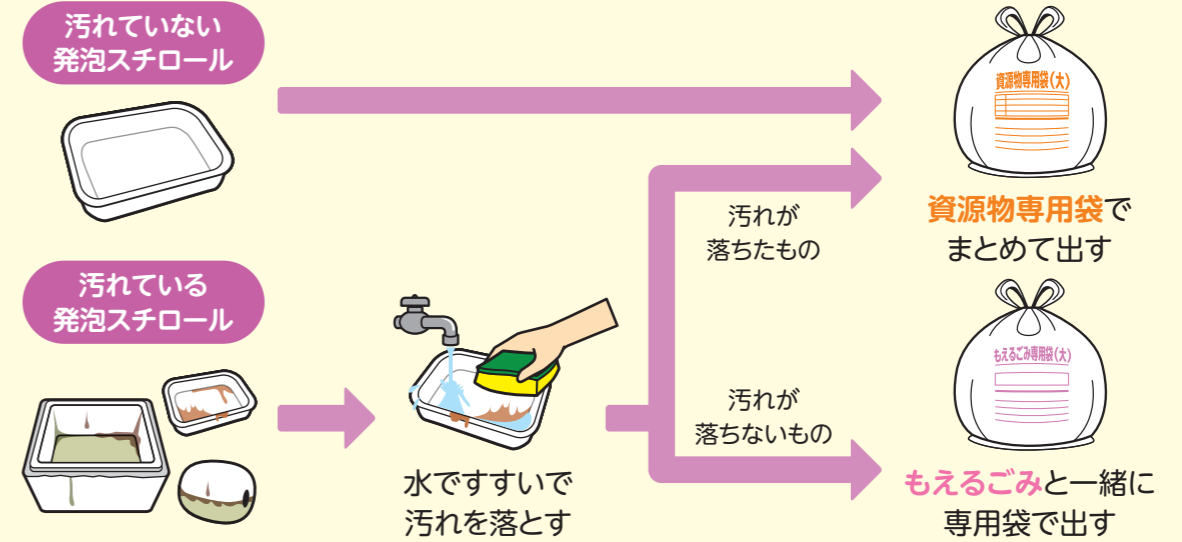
汚れていない
発泡スチロール

汚れている
発泡スチロール

水ですすいで
汚れを落とす

汚れが
落ちたもの

汚れが
落ちないもの

資源物専用袋(大)

資源物専用袋で
まとめて出す

もえるごみ専用袋(大)

もえるごみと一緒に
専用袋で出す